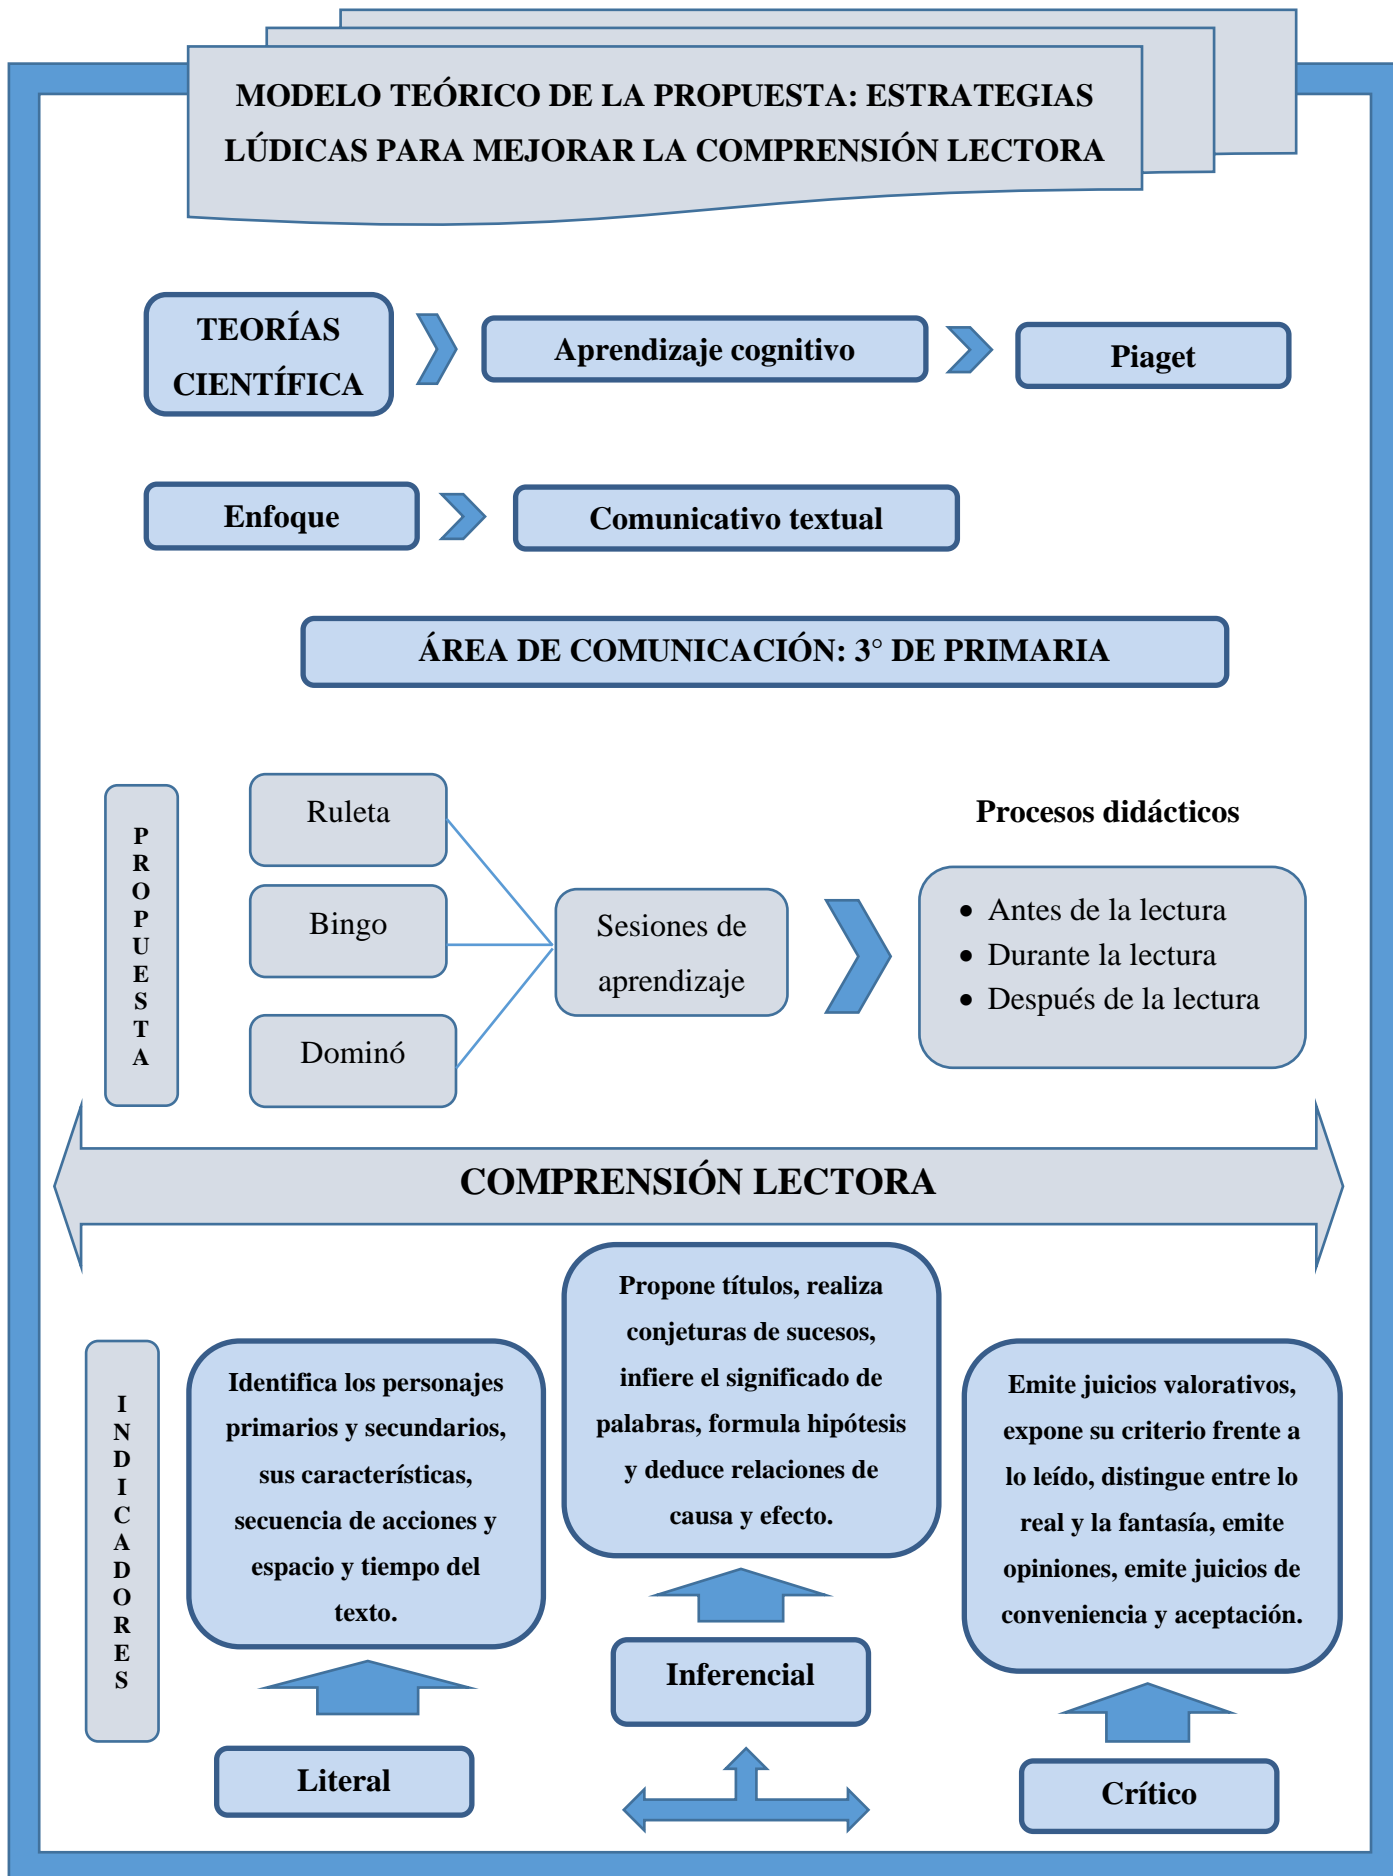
MODELO TEÓRICO DE LA PROPUESTA: ESTRATEGIAS LÚDICAS PARA MEJORAR LA COMPRENSIÓN LECTORA

TEORÍAS CIENTÍFICA

Aprendizaje cognitivo

Piaget

Enfoque

Comunicativo textual

ÁREA DE COMUNICACIÓN: 3° DE PRIMARIA

PROPUESTA

Ruleta

Bingo

Dominó

Sesiones de aprendizaje

Procesos didácticos

- Antes de la lectura
- Durante la lectura
- Después de la lectura

COMPRENSIÓN LECTORA

INDICADORES

Identifica los personajes primarios y secundarios, sus características, secuencia de acciones y espacio y tiempo del texto.

Propone títulos, realiza conjeturas de sucesos, infiere el significado de palabras, formula hipótesis y deduce relaciones de causa y efecto.

Emite juicios valorativos, expone su criterio frente a lo leído, distingue entre lo real y la fantasía, emite opiniones, emite juicios de conveniencia y aceptación.

Inferencial

Literal

Crítico